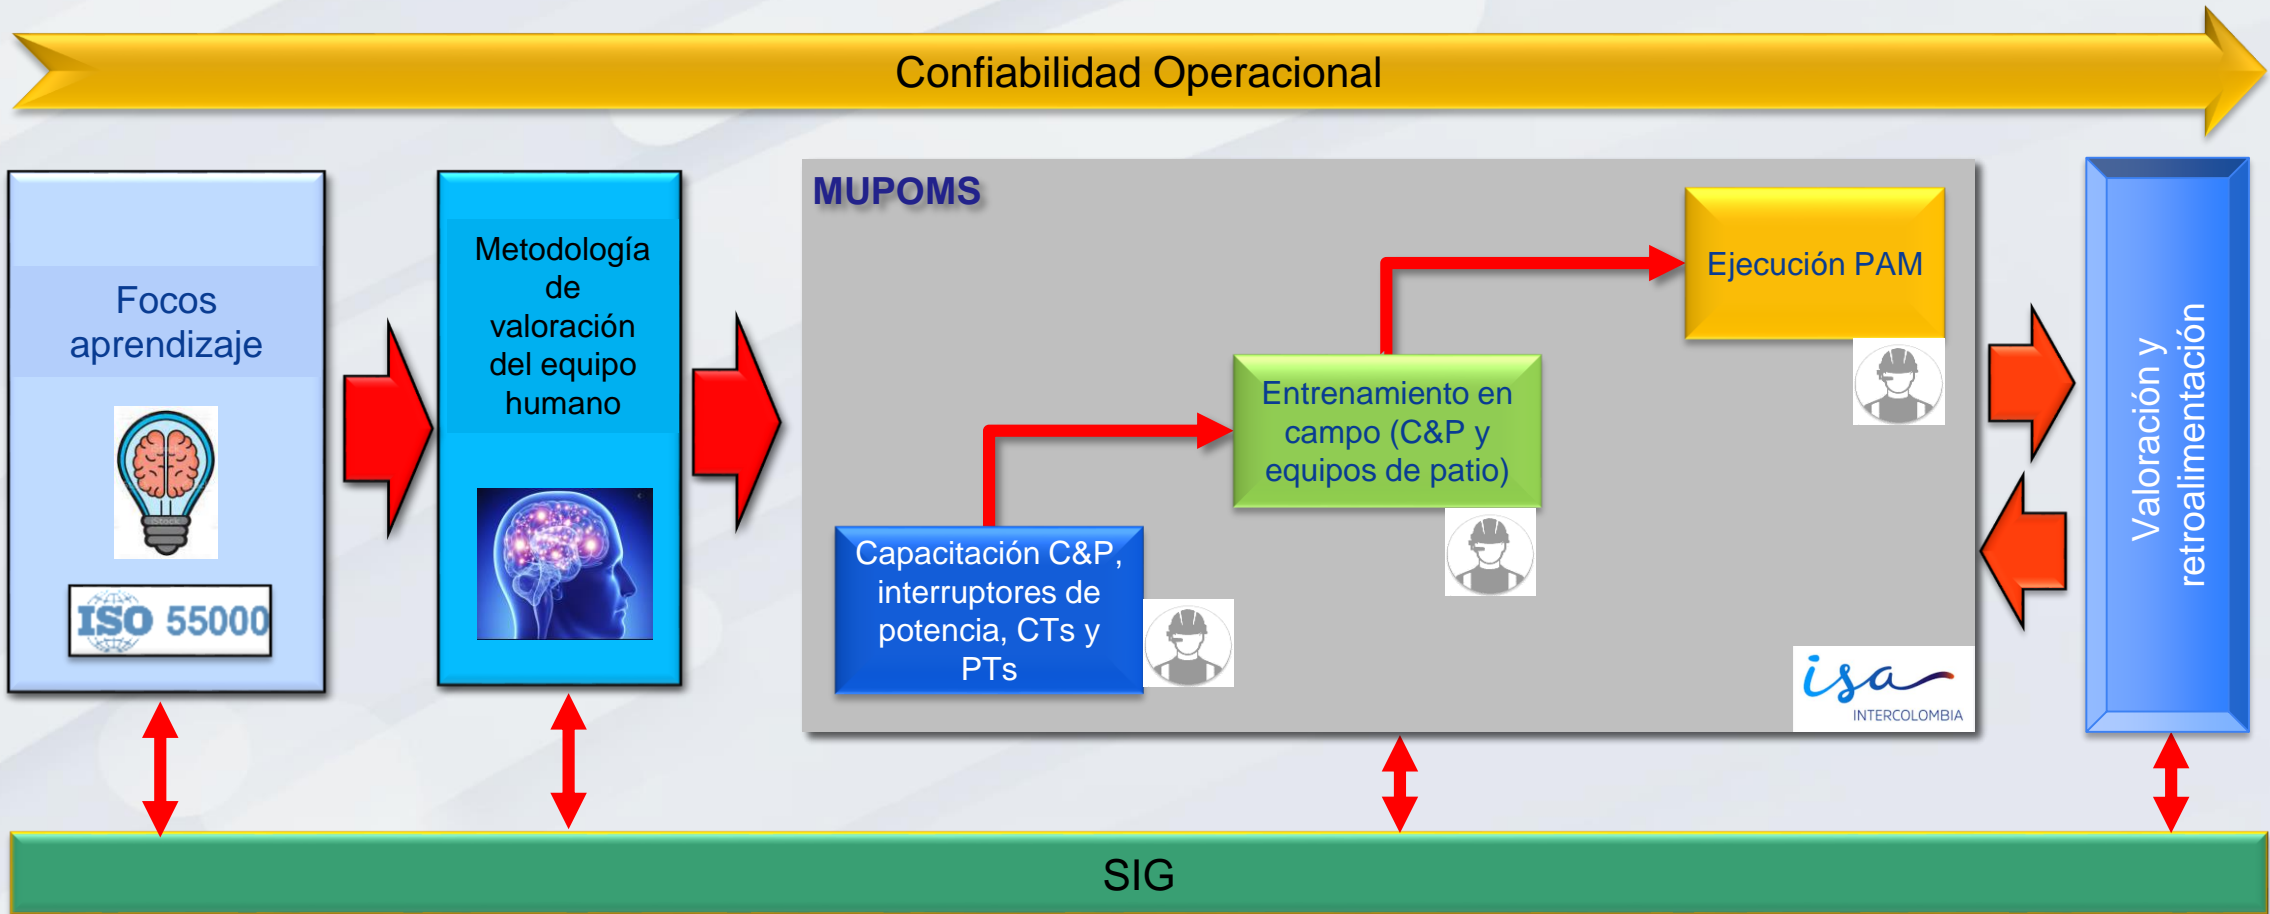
Confiabilidad Operacional

Focos aprendizaje

iStock

ISO 55000

Metodología de valoración del equipo humano

MUPOMS

Ejecución PAM

Entrenamiento en campo (C&P y equipos de patio)

Capacitación C&P, interruptores de potencia, CTs y PTs

isa
INTERCOLOMBIA

Valoración y retroalimentación

SIG